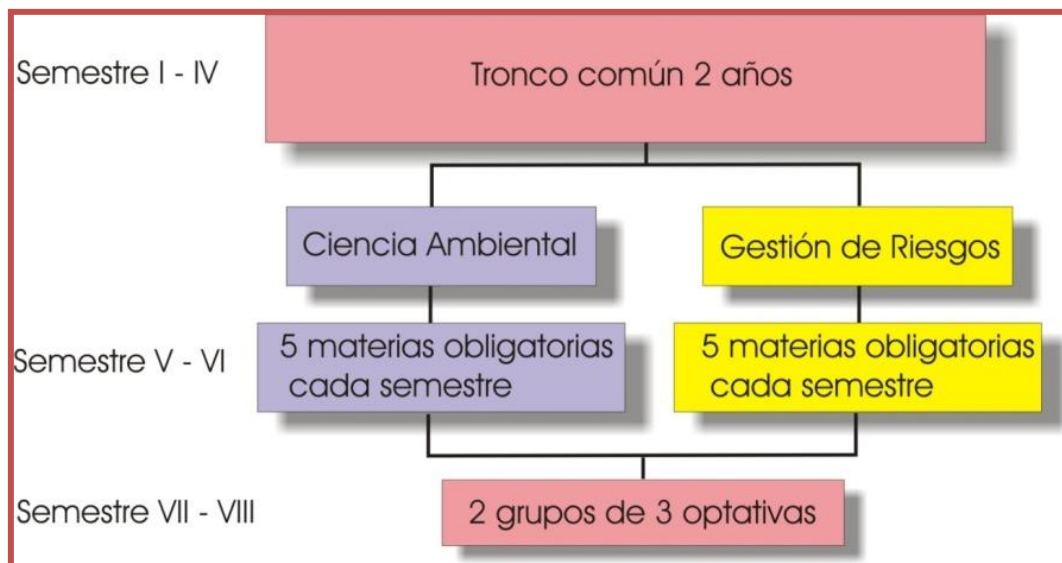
Semestre I - IV

Tronco común 2 años

Ciencia Ambiental

Gestión de Riesgos

Semestre V - VI

5 materias obligatorias cada semestre

5 materias obligatorias cada semestre

Semestre VII - VIII

2 grupos de 3 optativas